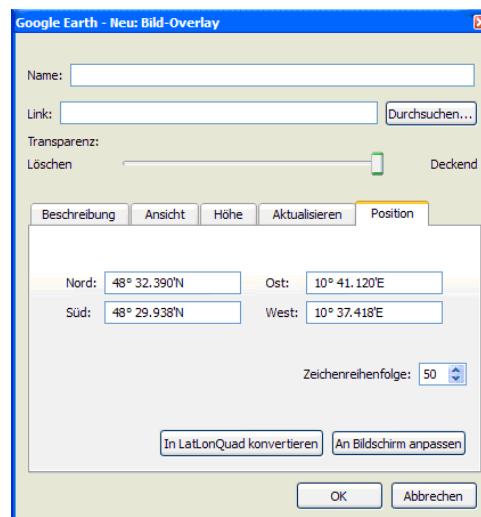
Google Earth - Neu: Bild-Overlay

Name:

Link:
Durchsuchen...

Transparenz:
Löschen
Deckend

Beschreibung
Ansicht
Höhe
Aktualisieren
Position

Nord: 48° 32.390'N
Ost: 10° 41.120'E
Süd: 48° 29.938'N
West: 10° 37.418'E

Zeichenreihenfolge: 50

In LatLonQuad konvertieren
An Bildschirm anpassen

OK
Abbrechen